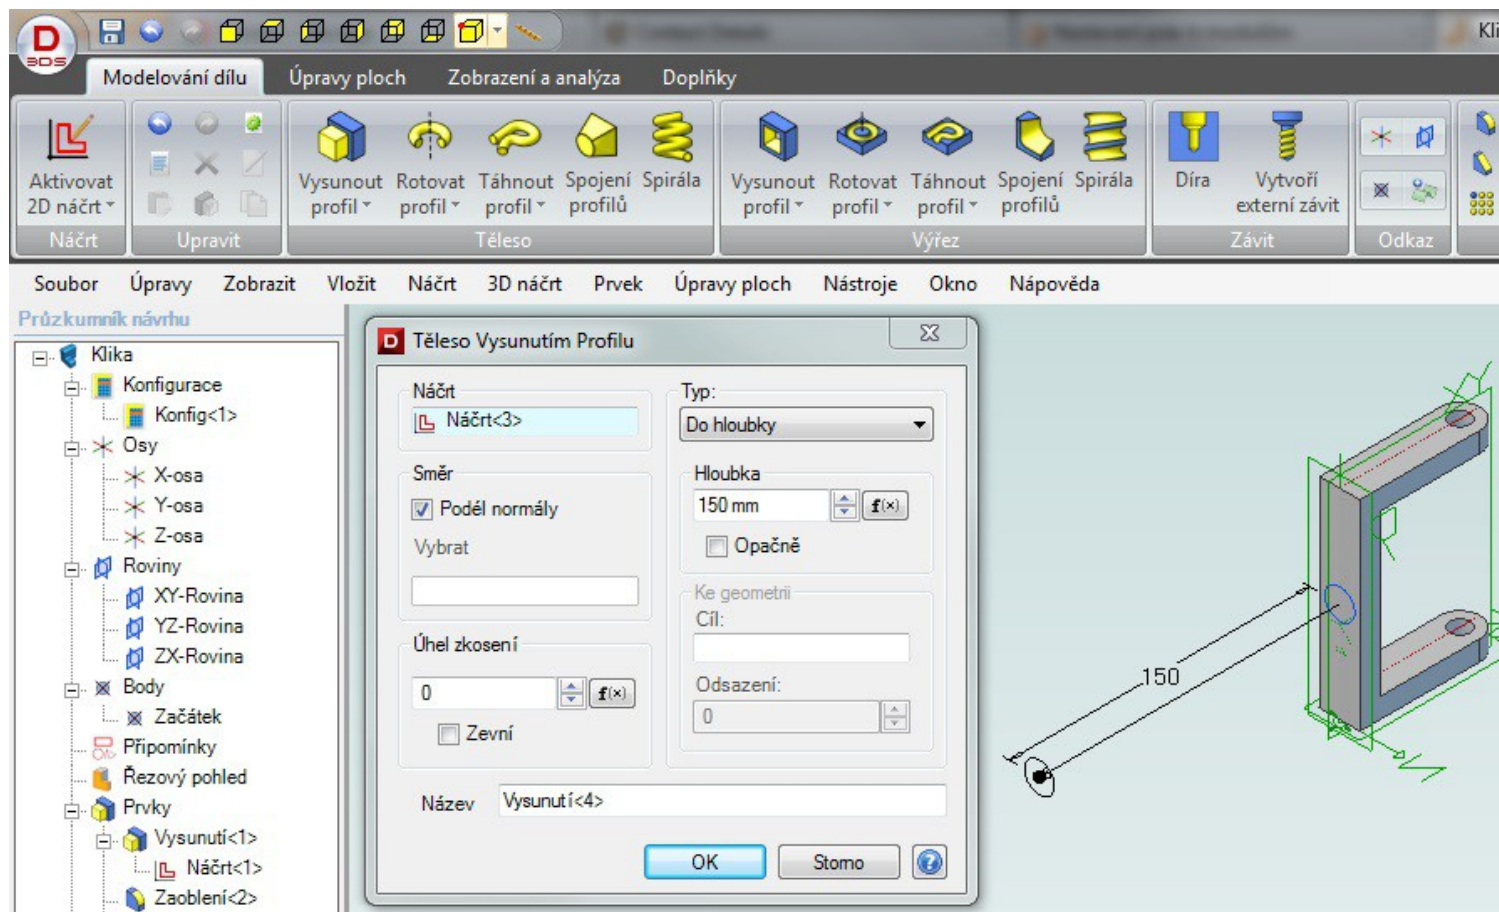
Kli

Modelování dílu Úpravy ploch Zobrazení a analýza Doplňky

Aktivovat 2D náčrt
Náčrt
Upravit
Vysunout profil Rotovat profil Táhnout profil Spojení profilů Spirála
Těleso
Vysunout profil Rotovat profil Táhnout profil Spojení profilů Spirála
Výřez
Díra Vytvoří externí závit
Závit
Odkaz

Soubor Úpravy Zobrazit Vložit Náčrt 3D náčrt Prvek Úpravy ploch Nástroje Okno Nápověda

Průzkumník návrhu

Klika
Konfigurace
Konfig<1>
Osy
X-osa
Y-osa
Z-osa
Roviny
XY-Rovina
YZ-Rovina
ZX-Rovina
Body
Začátek
Připomínky
Řezový pohled
Prvky
Vysunutí<1>
Náčrt<1>
Zaoblení<2>

Těleso Vysunutím Profilu

Náčrt
Náčrt<3>
Směr
Podél normály
Vybrat
Úhel zkosení
0
Zevní
Typ:
Do hloubky
Hloubka
150 mm
Opačně
Ke geometrii
Cíl:
Odsazení:
0
Název Vysunutí<4>
OK Storno

150